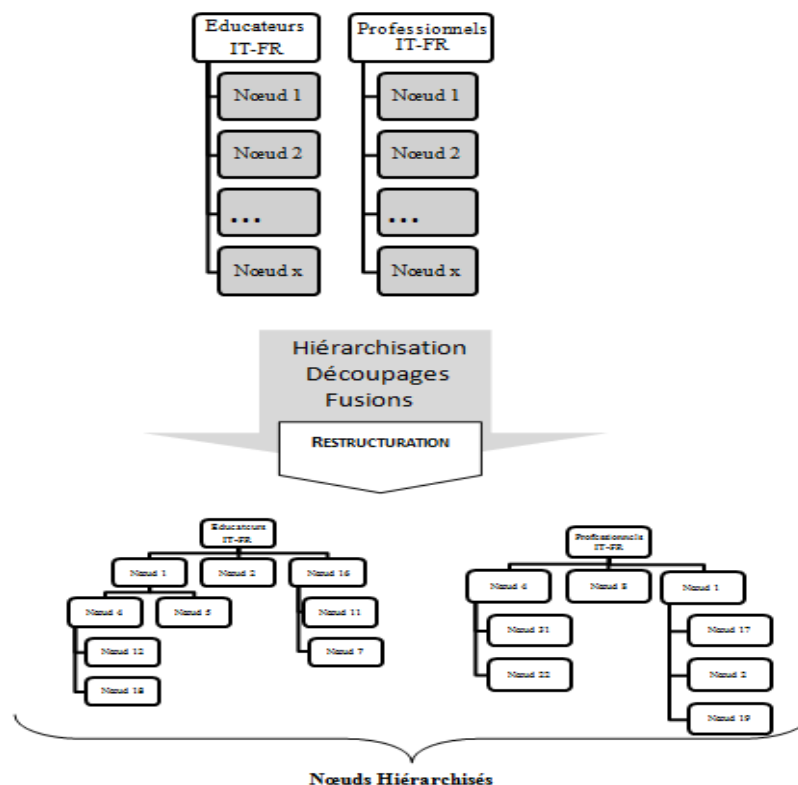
Educateurs IT-FR

Nœud 1

Nœud 2

…

Nœud x

Professionnels IT-FR

Nœud 1

Nœud 2

…

Nœud x

Hiérarchisation
Découpages
Fusions

RESTRUCTURATION

Educateurs IT-FR

Nœud 1

Nœud 2

Nœud 16

Nœud 4

Nœud 5

Nœud 11

Nœud 7

Nœud 12

Nœud 18

Professionnels IT-FR

Nœud 4

Nœud 8

Nœud 1

Nœud 21

Nœud 22

Nœud 17

Nœud 2

Nœud 19

Nœuds Hiérarchisés